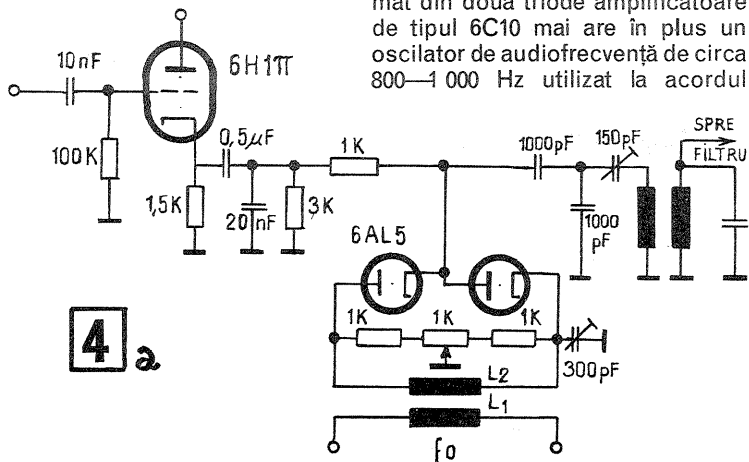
mat din două triode amplificatoare de tipul 6C10 mai are în plus un oscilator de audiofrecvență de circa 800—1 000 Hz utilizat la acordul

10nF
6H1П
100K
1,5K
0,5μF
20nF
3K
1K
1000pF
150pF
SPRE FILTRU
1000 pF
6AL5
1K
1K
1K
300pF
L2
L1
fo
4 a